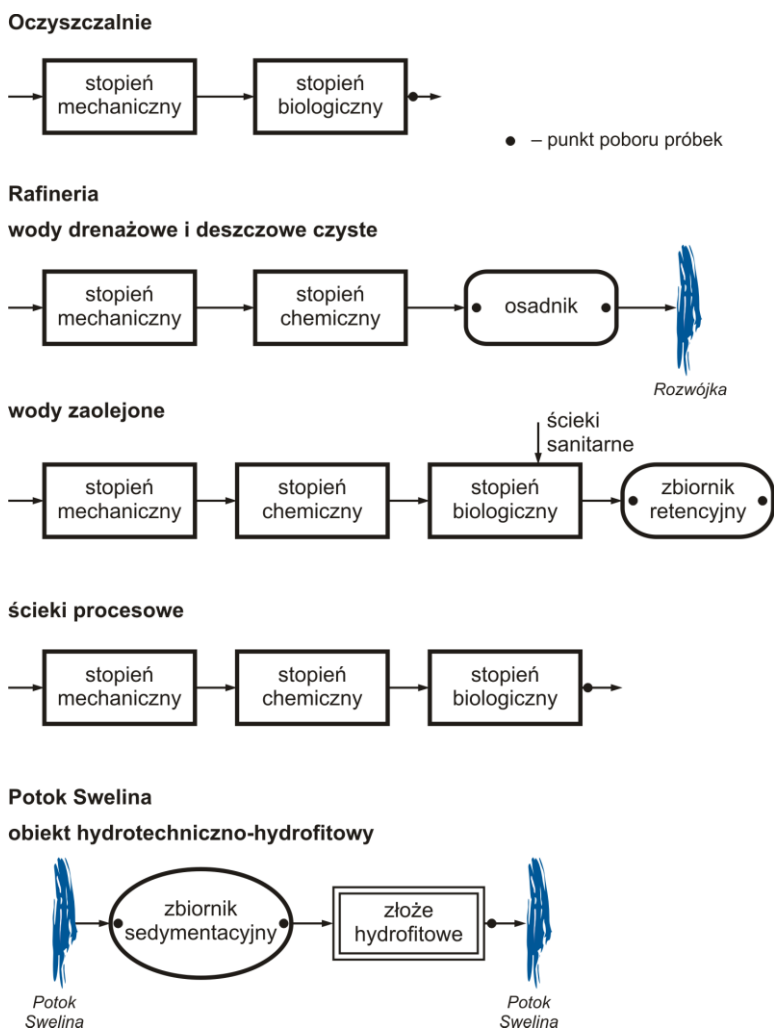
Oczyszczalnie

stopień mechaniczny

stopień biologiczny

• – punkt poboru próbek

Rafineria

wody drenażowe i deszczowe czyste

stopień mechaniczny

stopień chemiczny

osadnik

Rozwójka

wody zaolejone

ścieki sanitarne

stopień mechaniczny

stopień chemiczny

stopień biologiczny

zbiornik retencyjny

ścieki procesowe

stopień mechaniczny

stopień chemiczny

stopień biologiczny

Potok Swelina

obiekt hydrotechniczno-hydrofitowy

Potok Swelina

zbiornik sedymentacyjny

złoże hydrofitowe

Potok Swelina